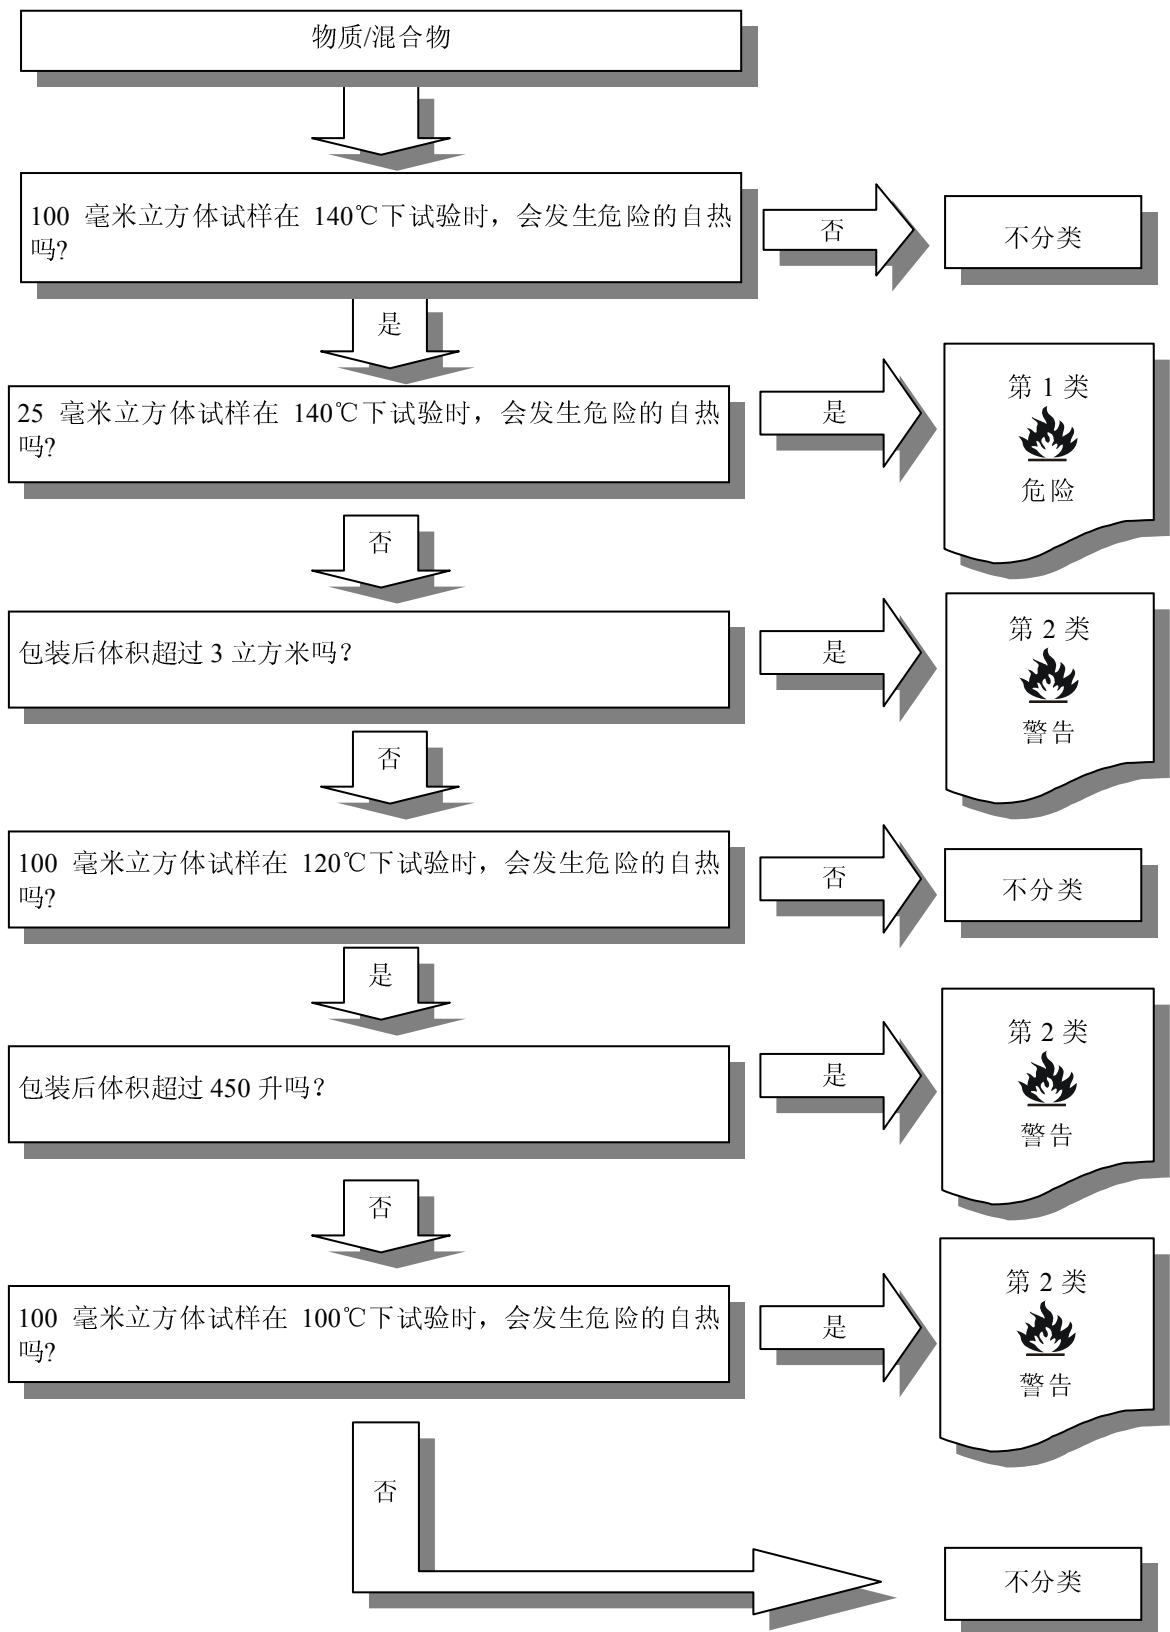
物质/混合物

100 毫米立方体试样在 140℃下试验时，会发生危险的自热吗?

否

不分类

是

25 毫米立方体试样在 140℃下试验时，会发生危险的自热吗?

是

第 1 类

危险

否

包装后体积超过 3 立方米吗?

是

第 2 类

警告

否

100 毫米立方体试样在 120℃下试验时，会发生危险的自热吗?

否

不分类

是

包装后体积超过 450 升吗?

是

第 2 类

警告

否

100 毫米立方体试样在 100℃下试验时，会发生危险的自热吗?

是

第 2 类

警告

否

不分类